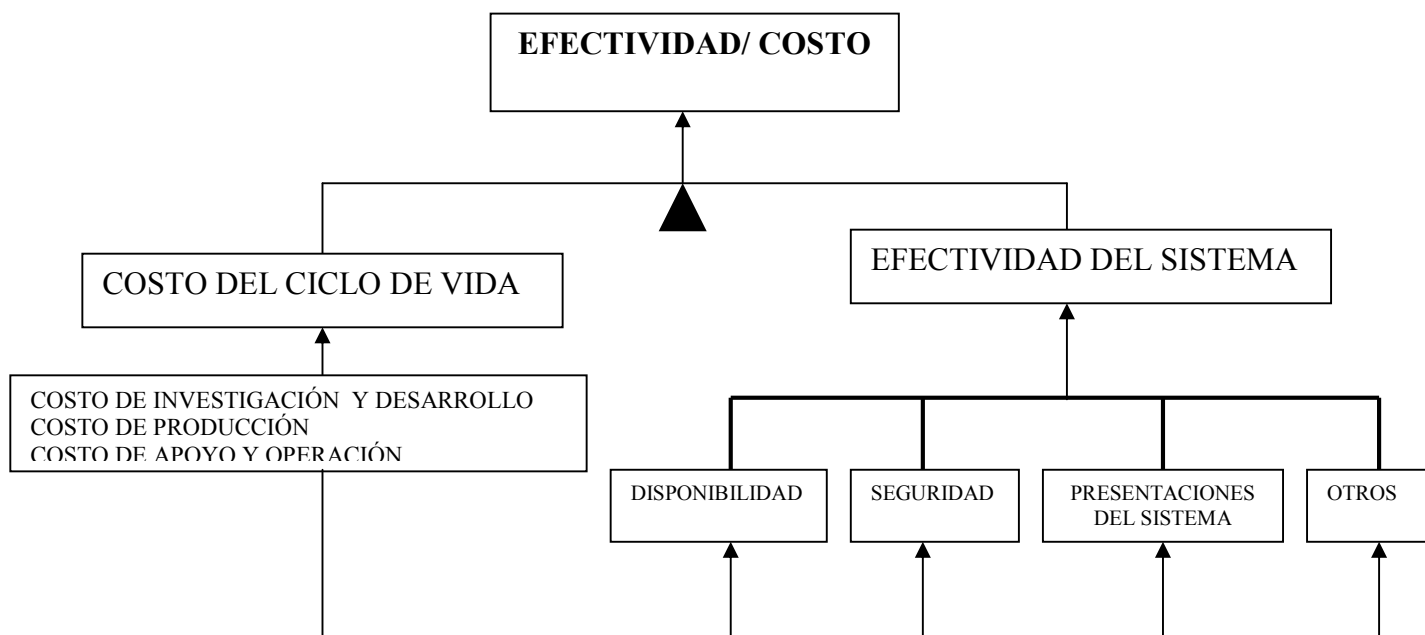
EFECTIVIDAD/ COSTO

COSTO DEL CICLO DE VIDA

EFECTIVIDAD DEL SISTEMA

COSTO DE INVESTIGACIÓN Y DESARROLLO
COSTO DE PRODUCCIÓN
COSTO DE APOYO Y OPERACIÓN

DISPONIBILIDAD

SEGURIDAD

PRESENTACIONES DEL SISTEMA

OTROS